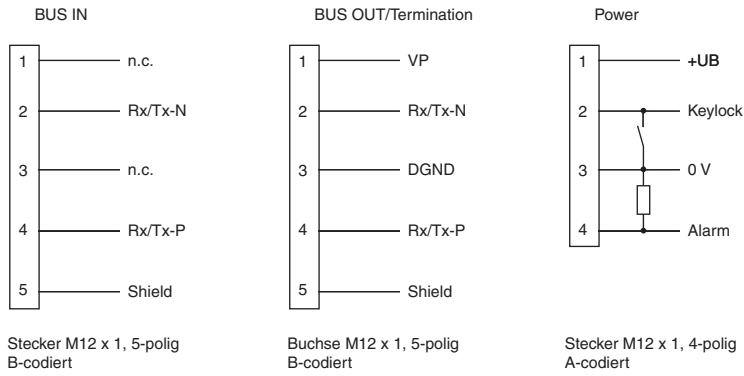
BUS IN

1 n.c.
2 Rx/Tx-N
3 n.c.
4 Rx/Tx-P
5 Shield

Stecker M12 x 1, 5-polig B-codiert

BUS OUT/Termination

1 VP
2 Rx/Tx-N
3 DGND
4 Rx/Tx-P
5 Shield

Buchse M12 x 1, 5-polig B-codiert

Power

1 +UB
2 Keylock
3 0 V
4 Alarm

Stecker M12 x 1, 4-polig A-codiert